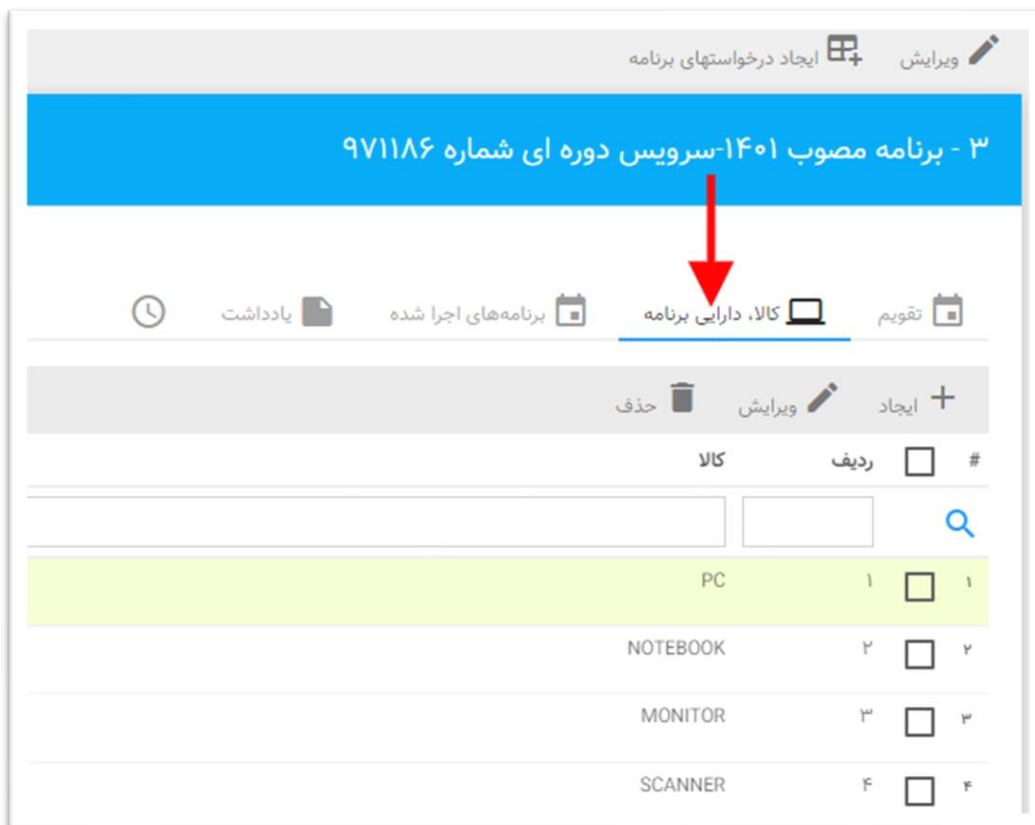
ویرایش ایجاد درخواستهای برنامه

۳ - برنامه مصوب ۱۴۰۱-سرویس دوره ای شماره ۹۷۱۱۸۶

تقویم کالا، دارایی برنامه برنامه‌های اجرا شده یادداشت

ایجاد ویرایش حذف

| # | | ردیف | کالا |
|---|---|---|---|
| ۱ | | ۱ | PC |
| ۲ | | ۲ | NOTEBOOK |
| ۳ | | ۳ | MONITOR |
| ۴ | | ۴ | SCANNER |